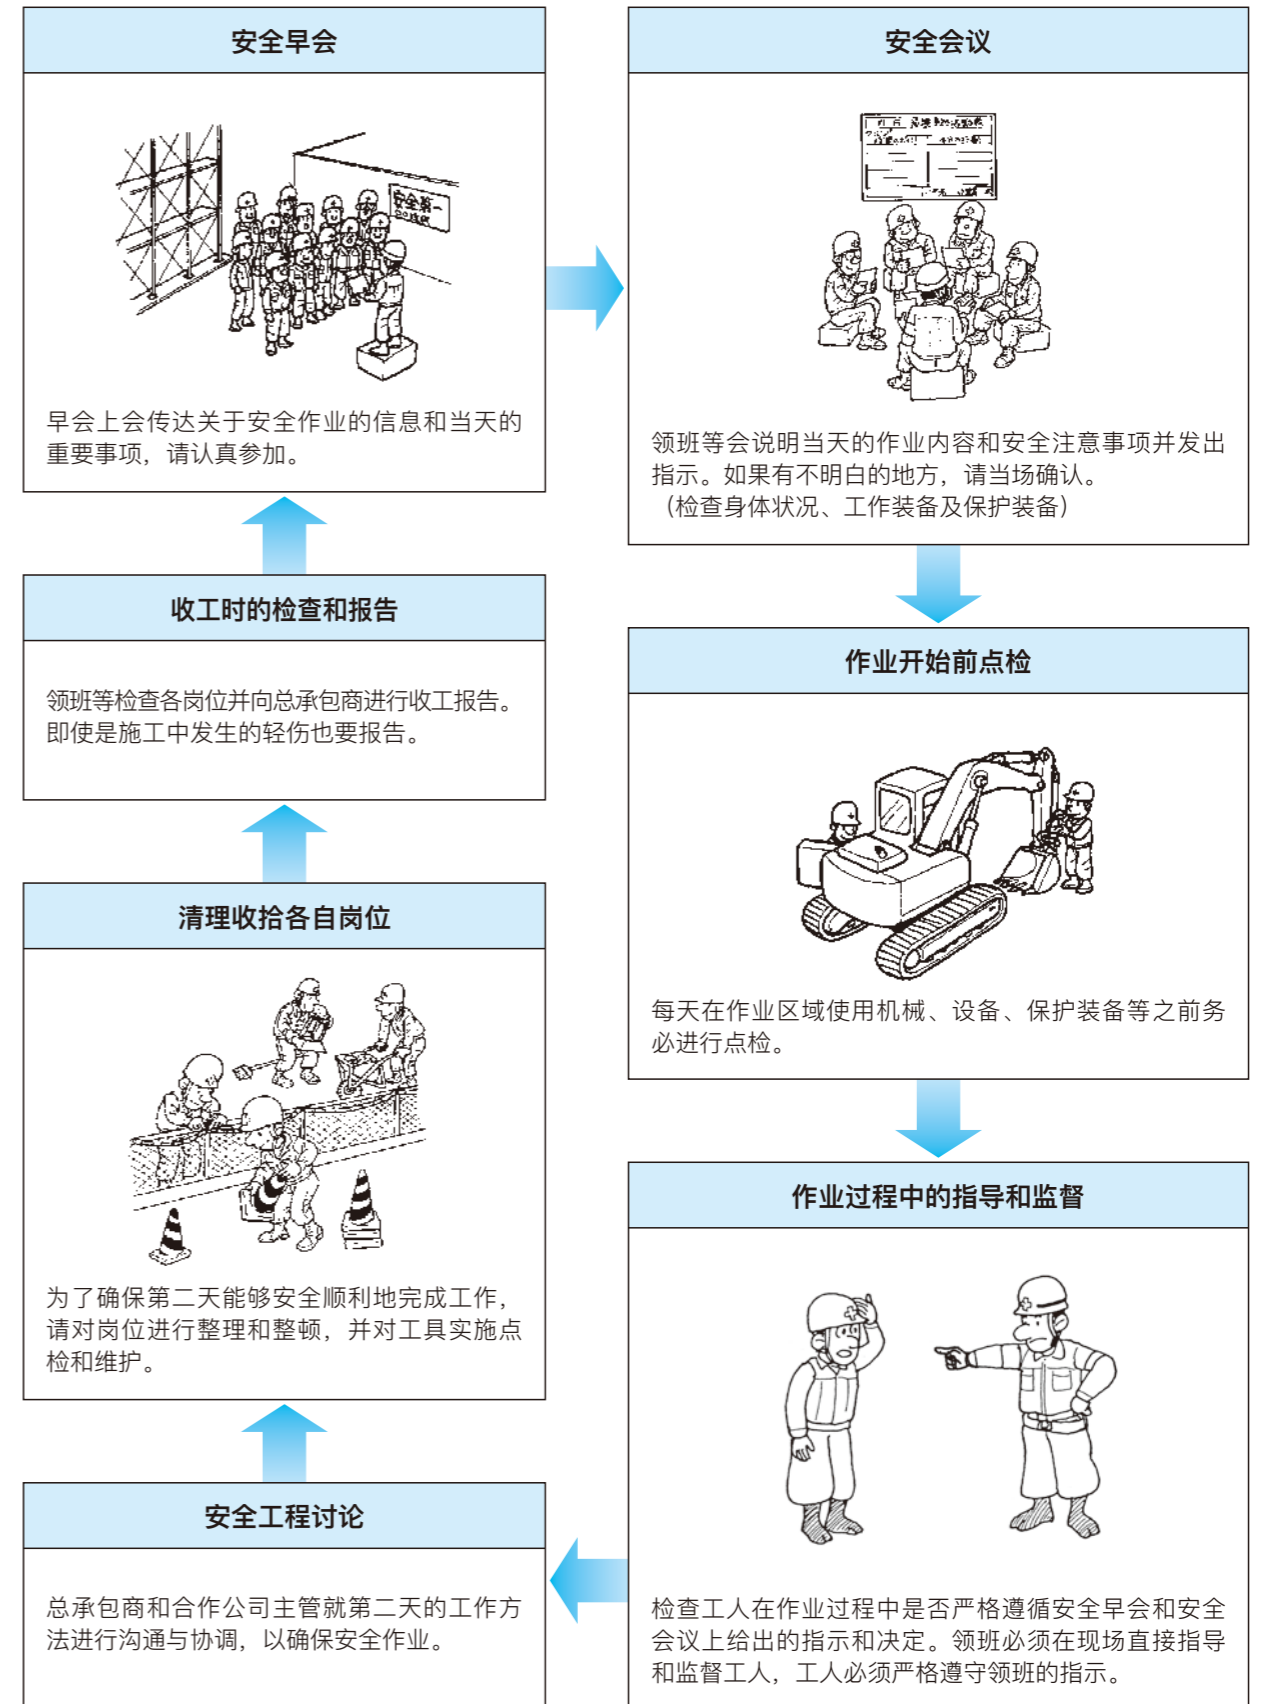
安全早会

安全第一

早会上会传达关于安全作业的信息和当天的重要事项，请认真参加。

安全会议

领班等会说明当天的作业内容和安全注意事项并发出指示。如果有不明白的地方，请当场确认。
（检查身体状况、工作装备及保护装备）

收工时的检查和报告

领班等检查各岗位并向总承包商进行收工报告。即使是施工中发生的轻伤也要报告。

作业开始前点检

每天在作业区域使用机械、设备、保护装备等之前务必进行点检。

清理收拾各自岗位

为了确保第二天能够安全顺利地完成工作，请对岗位进行整理和整顿，并对工具实施点检和维护。

作业过程中的指导和监督

安全工程讨论

总承包商和合作公司主管就第二天的工作方法进行沟通与协调，以确保安全作业。

检查工人在作业过程中是否严格遵循安全早会和安全会议上给出的指示和决定。领班必须在现场直接指导和监督工人，工人必须严格遵守领班的指示。